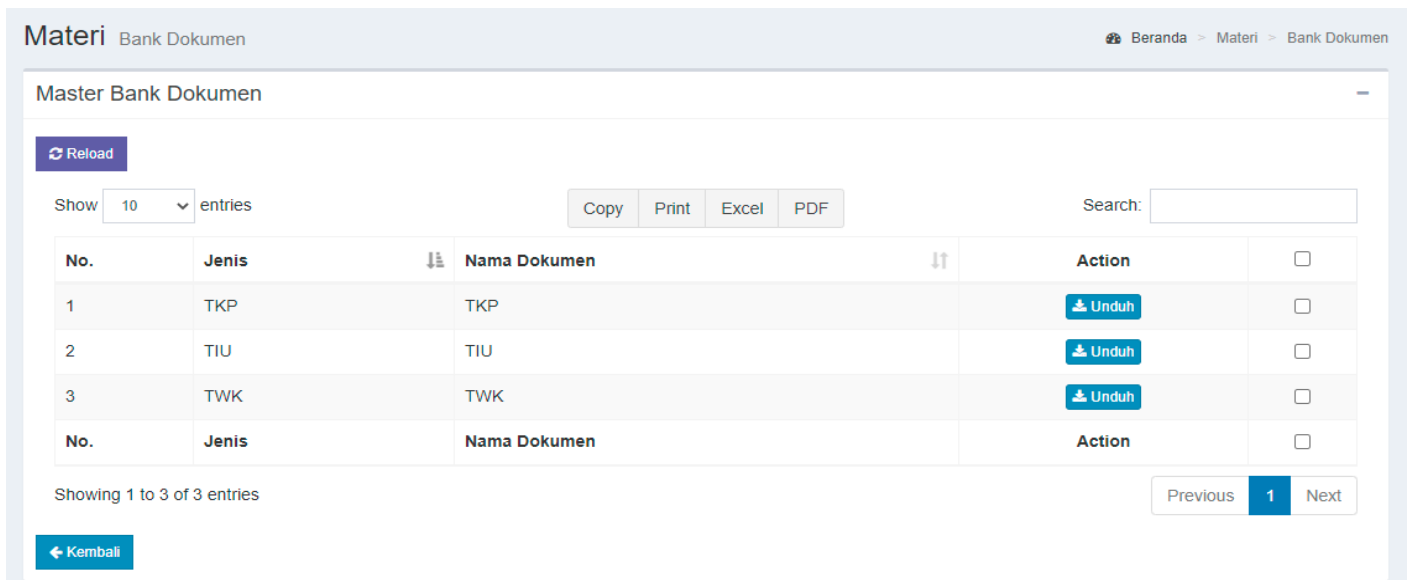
Materi Bank Dokumen

Beranda > Materi > Bank Dokumen

Master Bank Dokumen

Reload

Show 10 entries

Copy Print Excel PDF

Search:

| No. | Jenis | Nama Dokumen | Action | |
|---|---|---|---|---|
| 1 | TKP | TKP | Unduh | |
| 2 | TIU | TIU | Unduh | |
| 3 | TWK | TWK | Unduh | |
| No. | Jenis | Nama Dokumen | Action | |

Showing 1 to 3 of 3 entries

Previous 1 Next

Kembali